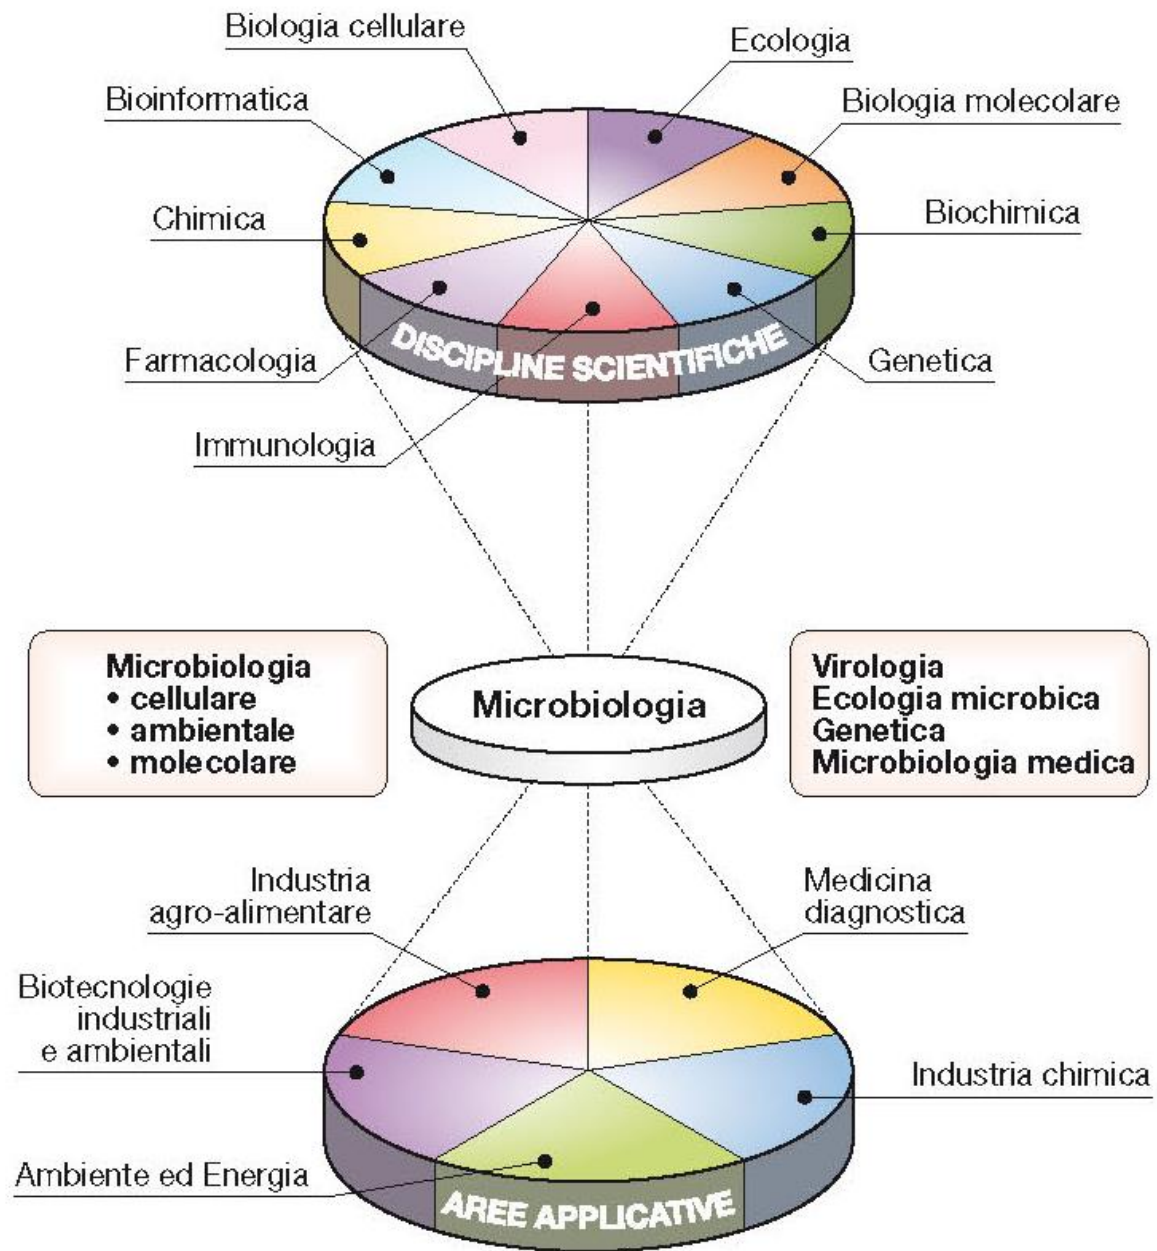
Biologia cellulare

Ecologia

Bioinformatica

Biologia molecolare

Chimica

Biochimica

Farmacologia

Genetica

Immunologia

DISCIPLINE SCIENTIFICHE

Microbiologia
• cellulare
• ambientale
• molecolare

Microbiologia

Virologia
Ecologia microbica
Genetica
Microbiologia medica

Industria agro-alimentare

Medicina diagnostica

Biotecnologie industriali e ambientali

Industria chimica

Ambiente ed Energia

AREE APPLICATIVE